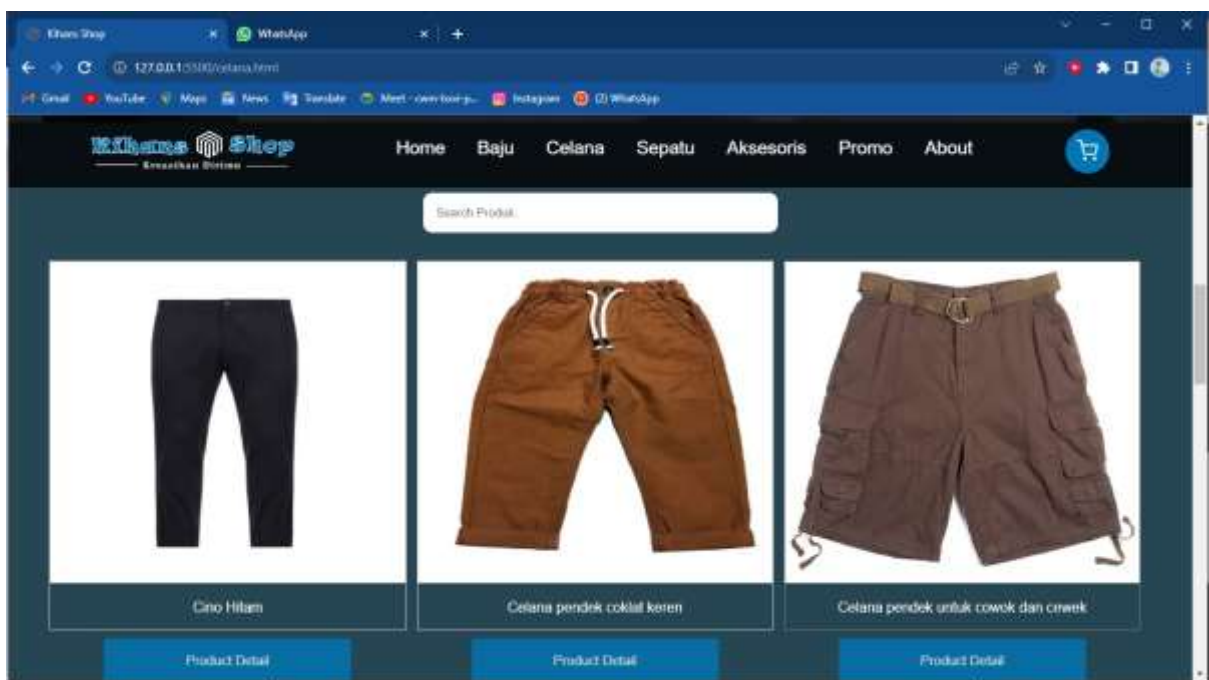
Kharo Shop
WhatsApp
127.0.0.1:5500/celana.html
Gmail YouTube Maps News Translate Meet - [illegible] Instagram (2) WhatsApp

Khans Shop
Kepuasan Utama

Home Baju Celana Sepatu Aksesoris Promo About

Search Produk

Cino Hitam
Product Detail

Celana pendek coklat keren
Product Detail

Celana pendek untuk cowok dan cewek
Product Detail